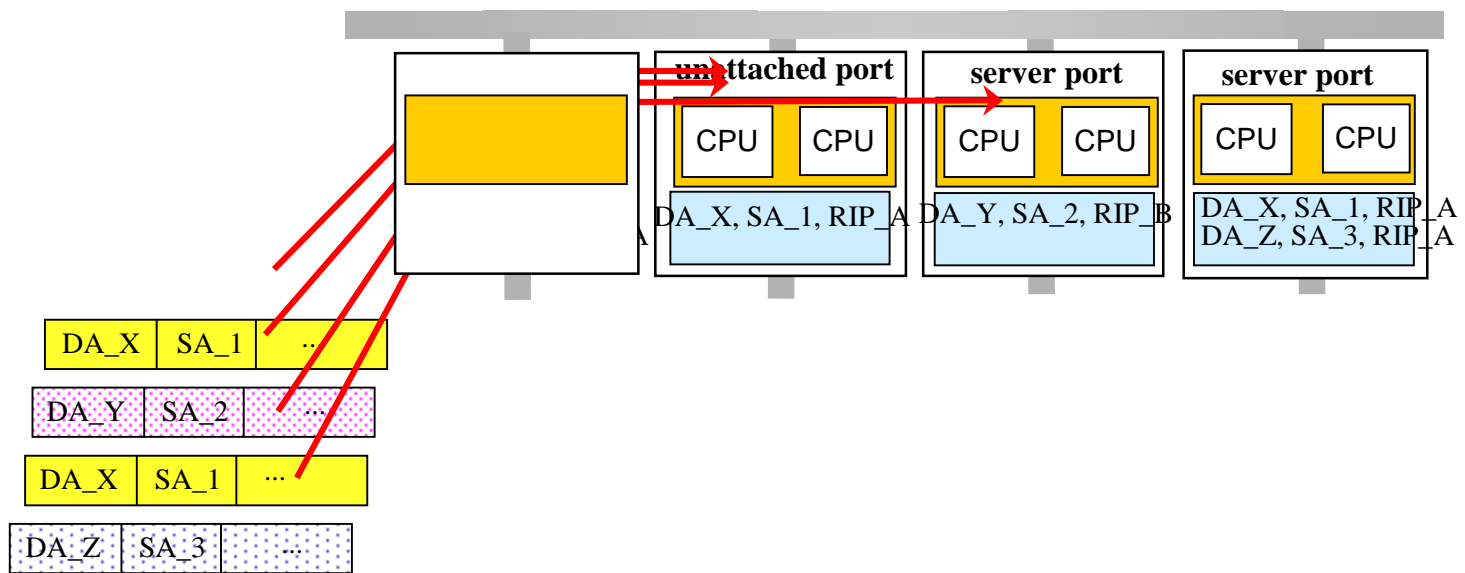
unattached port
server port
server port
CPU CPU
CPU CPU
CPU CPU
A
DA_X, SA_1, RIP_A
DA_Y, SA_2, RIP_B
DA_X, SA_1, RIP_A
DA_Z, SA_3, RIP_A

| DA_X | SA_1 | ... |
|---|---|---|
| DA_Y | SA_2 | ... |
| DA_X | SA_1 | ... |
| DA_Z | SA_3 | ... |